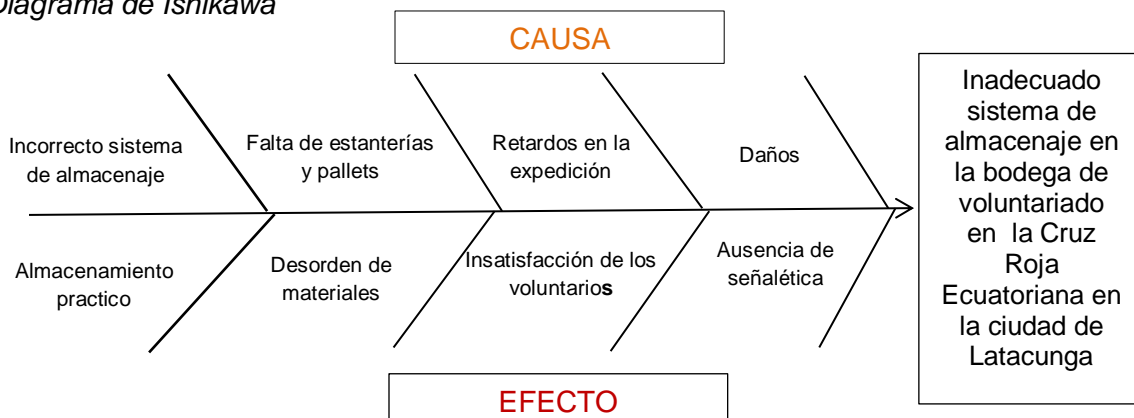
Diagrama de Ishikawa

CAUSA

Incorrecto sistema de almacenaje

Falta de estanterías y pallets

Retardos en la expedición

Daños

Almacenamiento practico

Desorden de materiales

Insatisfacción de los voluntarios

Ausencia de señalética

Inadecuado sistema de almacenaje en la bodega de voluntariado en la Cruz Roja Ecuatoriana en la ciudad de Latacunga

EFECTO